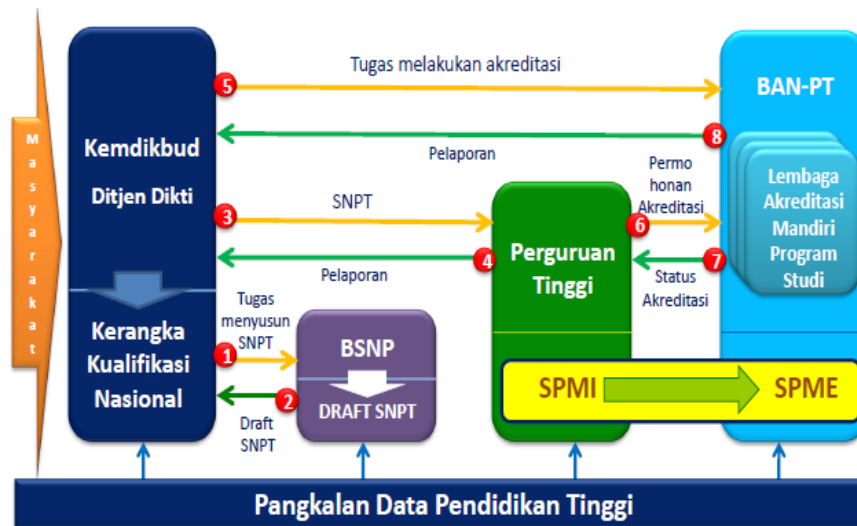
Masyarakat

Kemdikbud

Ditjen Dikti

Kerangka Kualifikasi Nasional

5 Tugas melakukan akreditasi

8 Pelaporan

3 SNPT

4 Pelaporan

Tugas menyusun SNPT 1

2 Draft SNPT

BSNP

DRAFT SNPT

Perguruan Tinggi

Permohonan Akreditasi 6

7 Status Akreditasi

BAN-PT

Lembaga Akreditasi Mandiri Program Studi

SPMI

SPME

Pangkalan Data Pendidikan Tinggi